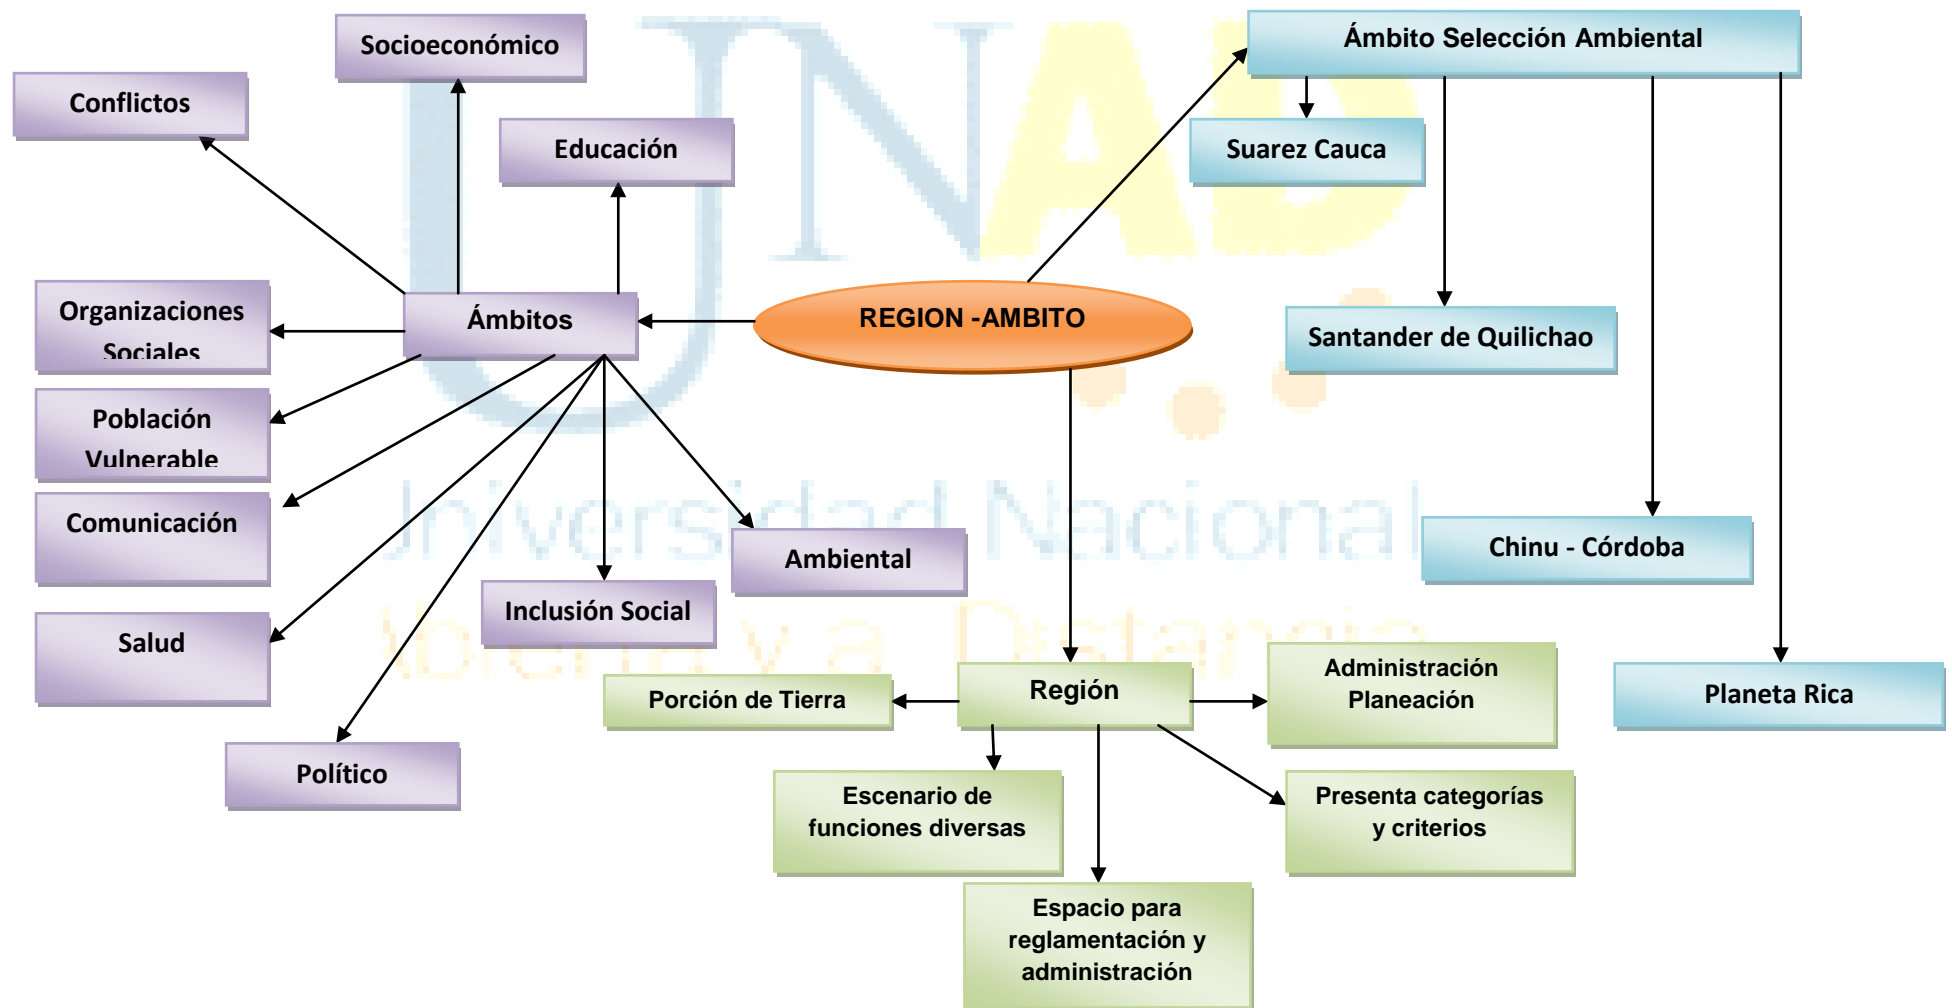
REGION -AMBITO

Ámbitos

Socioeconómico

Conflictos

Educación

Organizaciones Sociales

Población Vulnerable

Comunicación

Salud

Político

Inclusión Social

Ambiental

Ámbito Selección Ambiental

Suarez Cauca

Santander de Quilichao

Chinu - Córdoba

Planeta Rica

Región

Porción de Tierra

Administración Planeación

Escenario de funciones diversas

Presenta categorías y criterios

Espacio para reglamentación y administración

UNAD
Universidad Nacional Abierta y a Distancia